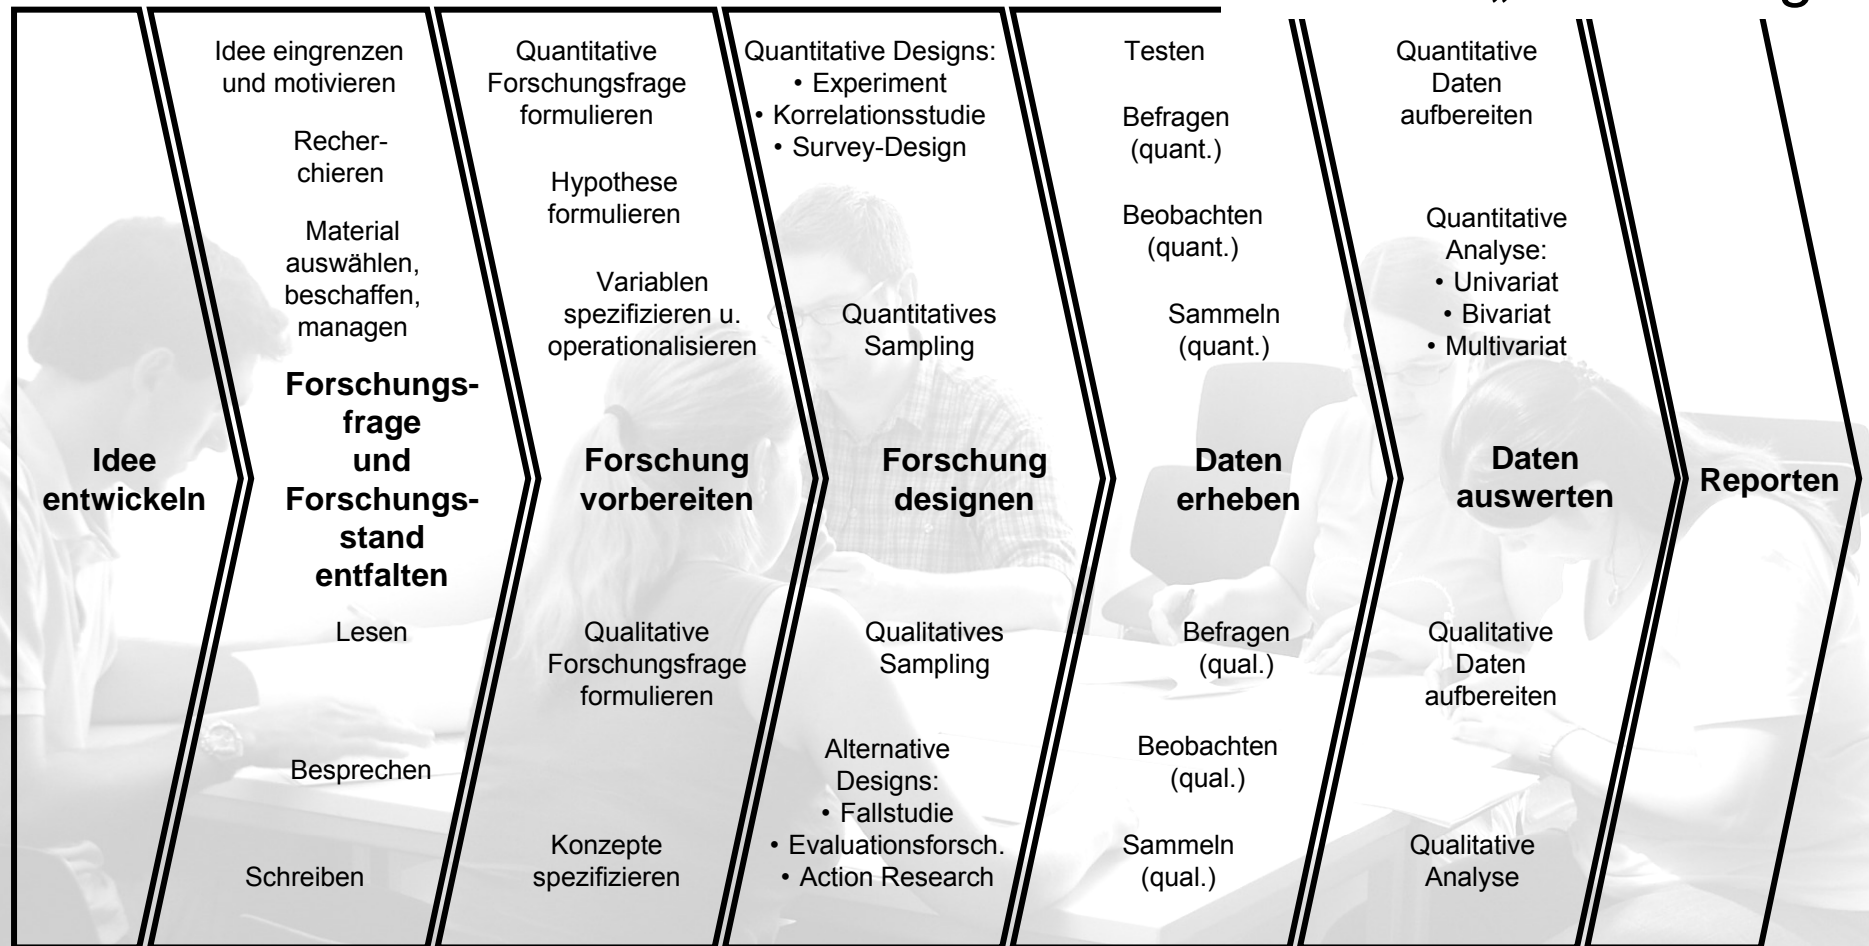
„ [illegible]

Idee entwickeln

Idee eingrenzen und motivieren

Recherchieren

Material auswählen, beschaffen, managen

**Forschungsfrage und Forschungsstand entfalten**

Lesen

Besprechen

Schreiben

Quantitative Forschungsfrage formulieren

Hypothese formulieren

Variablen spezifizieren u. operationalisieren

**Forschung vorbereiten**

Qualitative Forschungsfrage formulieren

Konzepte spezifizieren

Quantitative Designs:
• Experiment
• Korrelationsstudie
• Survey-Design

Quantitatives Sampling

**Forschung designen**

Qualitatives Sampling

Alternative Designs:
• Fallstudie
• Evaluationsforsch.
• Action Research

Testen

Befragen (quant.)

Beobachten (quant.)

Sammeln (quant.)

**Daten erheben**

Befragen (qual.)

Beobachten (qual.)

Sammeln (qual.)

Quantitative Daten aufbereiten

Quantitative Analyse:
• Univariat
• Bivariat
• Multivariat

**Daten auswerten**

Qualitative Daten aufbereiten

Qualitative Analyse

**Reporten**